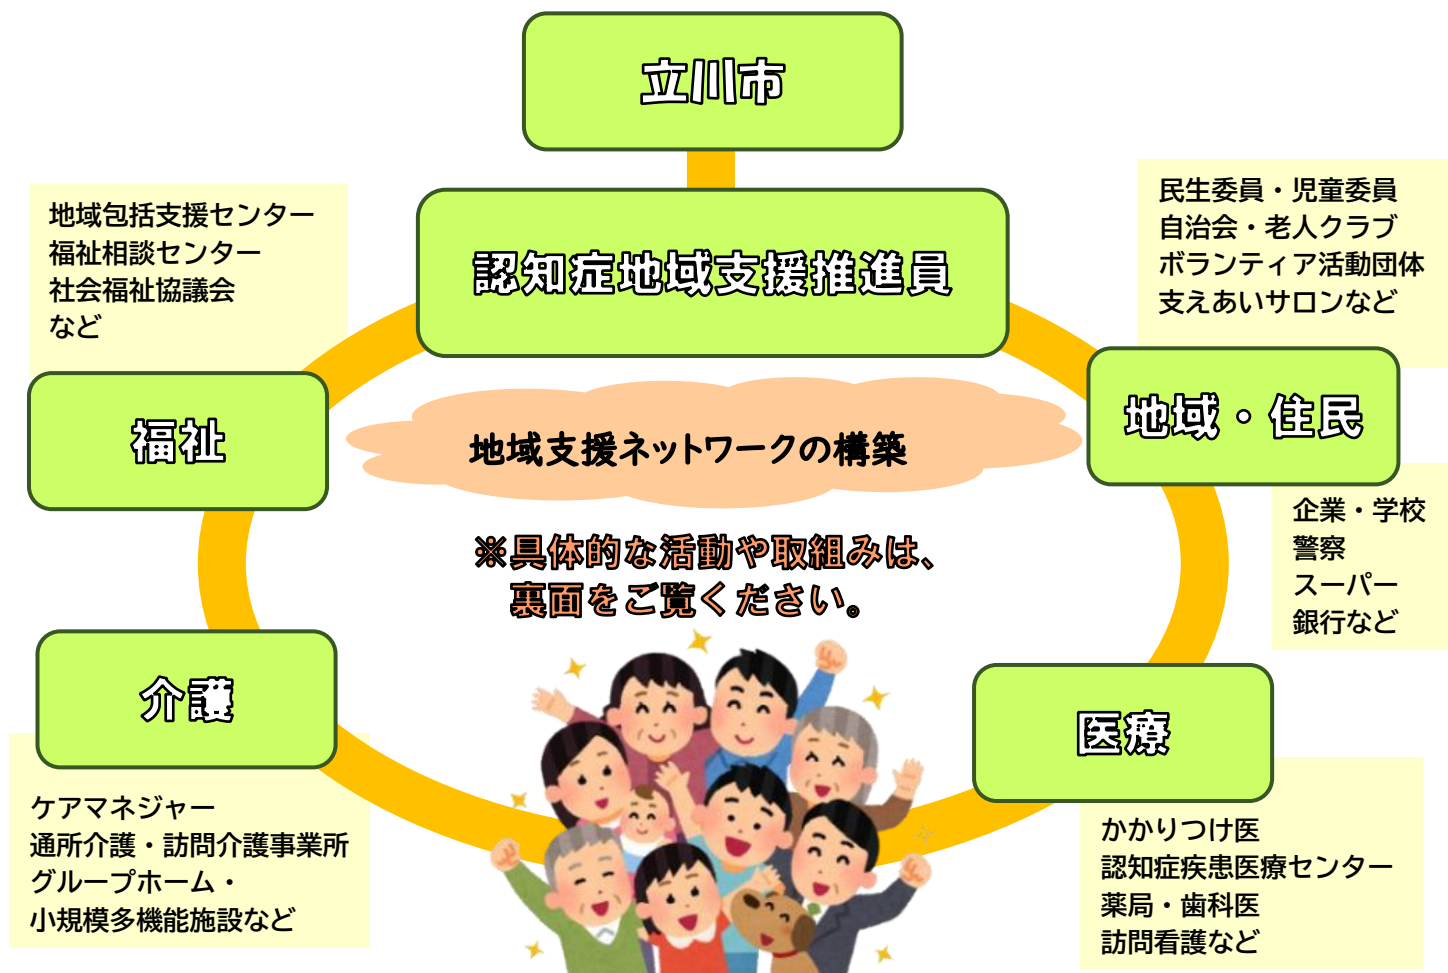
立川市

認知症地域支援推進員

地域包括支援センター
福祉相談センター
社会福祉協議会
など

民生委員・児童委員
自治会・老人クラブ
ボランティア活動団体
支えあいサロンなど

福祉

地域支援ネットワークの構築

地域・住民

企業・学校
警察
スーパー
銀行など

※具体的な活動や取組みは、
裏面をご覧ください。

介護

医療

ケアマネジャー
通所介護・訪問介護事業所
グループホーム・
小規模多機能施設など

かかりつけ医
認知症疾患医療センター
薬局・歯科医
訪問看護など